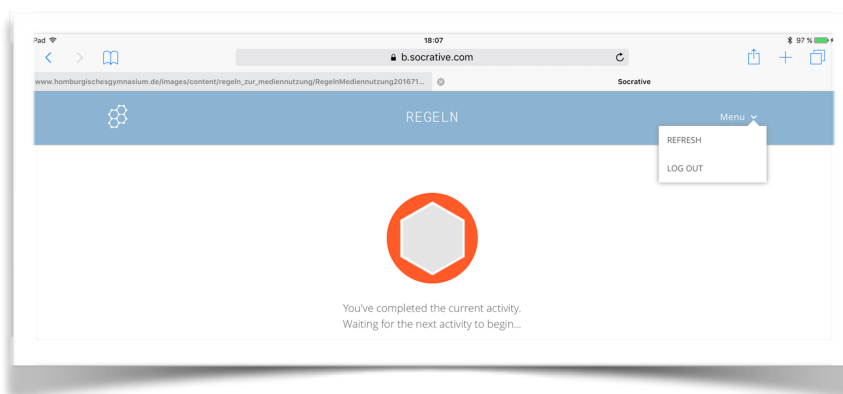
Pad
18:07
97 %
b.socrative.com
www.homburgischesgymnasium.de/images/content/regeln_zur_mediennutzung/RegelnMediennutzung201671...
Socrative
REGELN
Menu
REFRESH
LOG OUT
You've completed the current activity.
Waiting for the next activity to begin...